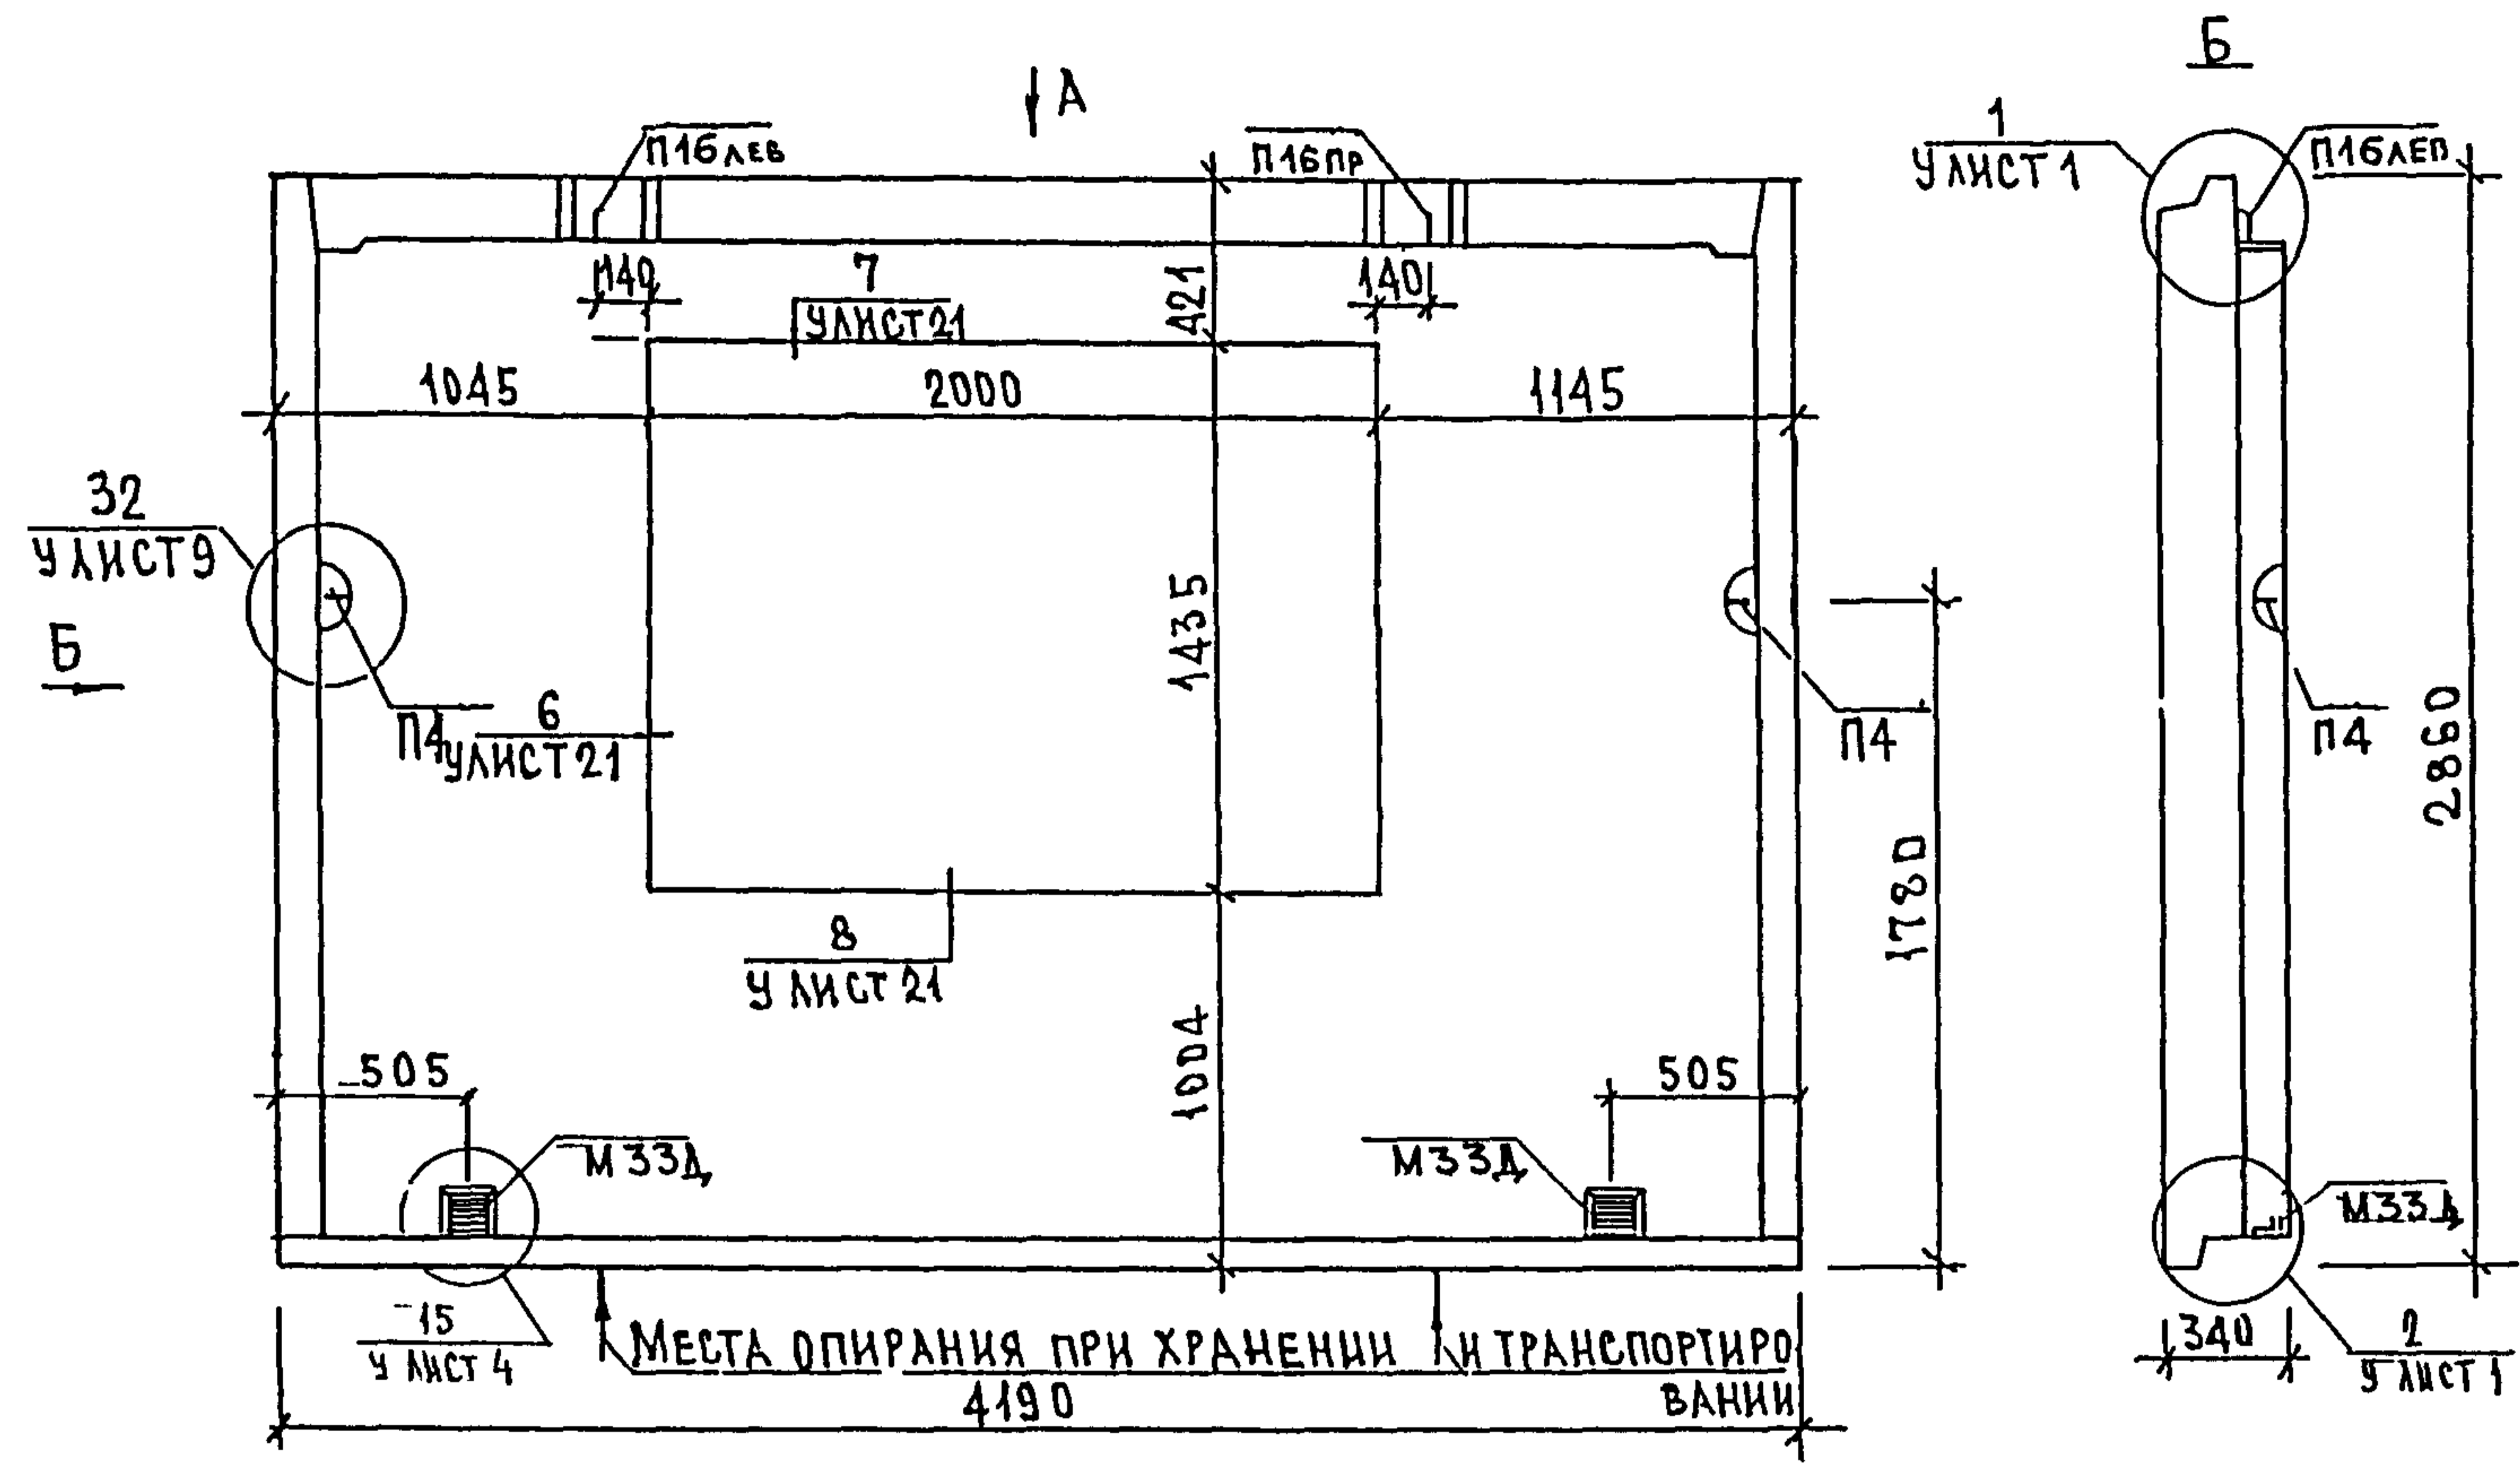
А

П16лев

П16пр

140

7
У ЛИСТ 21

421

140

1045

2000

1145

32
У ЛИСТ 9

Б

П4

6
У ЛИСТ 21

1435

П4

1780

8
У ЛИСТ 21

1004

505

505

М33Д

М33Д

15
У ЛИСТ 4

Места опирания при хранении и транспортировании

4190

Б

1
У ЛИСТ 1

П16лев

П4

2860

М33Д

340

2
У ЛИСТ 1